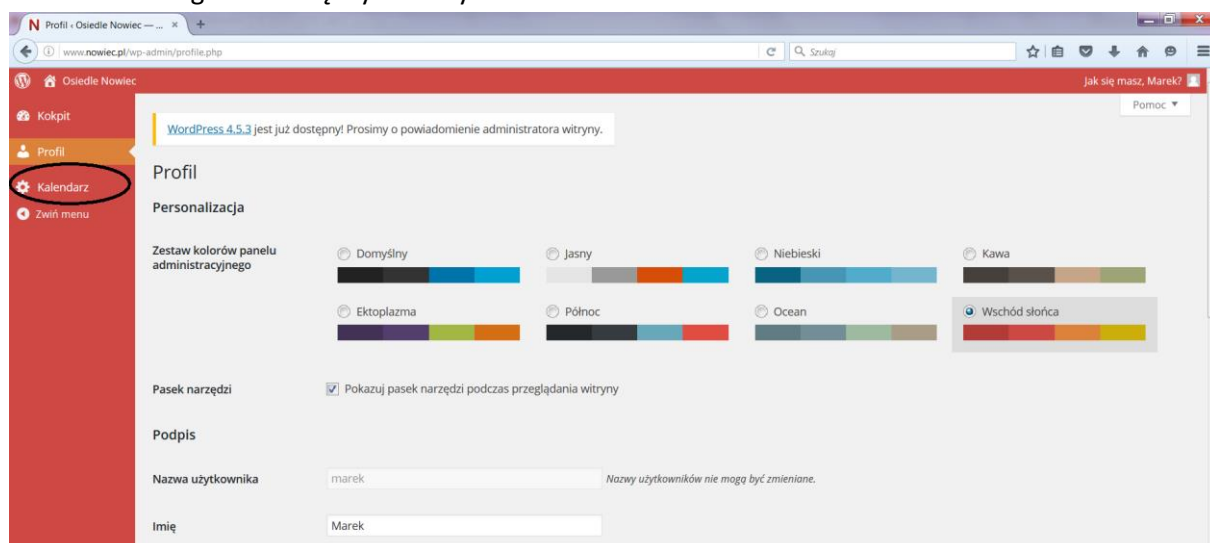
N Profil ‹ Osiedle Nowiec — ... ×

www.nowiec.pl/wp-admin/profile.php

Szukaj

Osiedle Nowiec

Jak się masz, Marek?

Kokpit

Profil

Kalendarz

Zwiń menu

Pomoc ▼

WordPress 4.5.3 jest już dostępny! Prosimy o powiadomienie administratora witryny.

Profil

Personalizacja

Zestaw kolorów panelu administracyjnego

Domyślny

Jasny

Niebieski

Kawa

Ektoplazma

Północ

Ocean

Wschód słońca

Pasek narzędzi

Pokazuj pasek narzędzi podczas przeglądania witryny

Podpis

Nazwa użytkownika

marek

Nazwy użytkowników nie mogą być zmieniane.

Imię

Marek